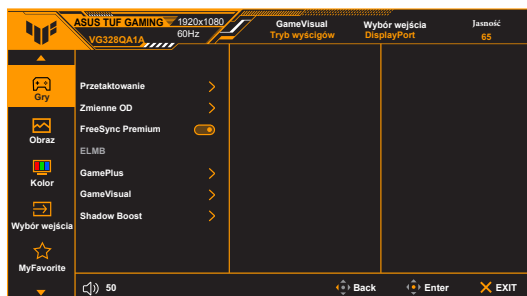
ASUS TUF GAMING VG328QA1A 1920x1080 60Hz

GameVisual Tryb wyścigów

Wybór wejścia DisplayPort

Jasność 65

Gry

Obraz

Kolor

Wybór wejścia

MyFavorite

Przetaktowanie

Zmienne OD

FreeSync Premium

ELMB

GamePlus

GameVisual

Shadow Boost

50

Back

Enter

EXIT